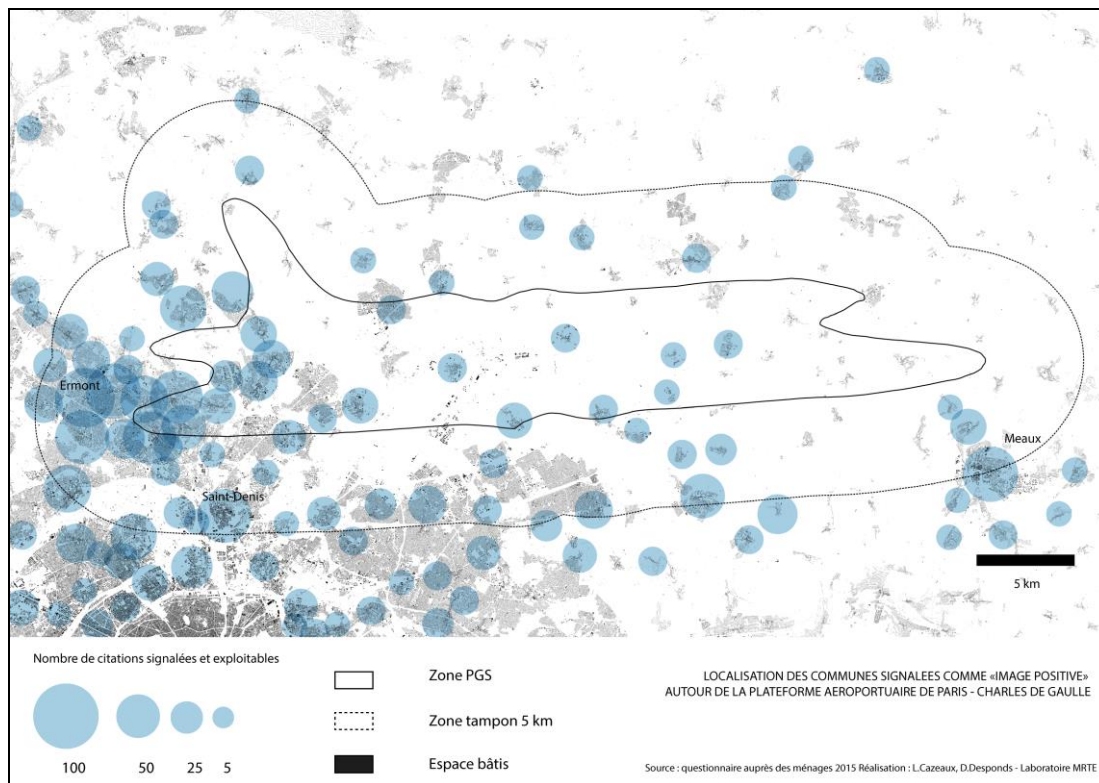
Ermont

Saint-Denis

Meaux

5 km

Nombre de citations signalées et exploitables

100 50 25 5

Zone PGS

Zone tampon 5 km

Espace bâtis

LOCALISATION DES COMMUNES SIGNALEES COMME «IMAGE POSITIVE» AUTOUR DE LA PLATEFORME AEROPORTUAIRE DE PARIS - CHARLES DE GAULLE

Source : questionnaire auprès des ménages 2015 Réalisation : L.Cazeaux, D.Desponds - Laboratoire MRTE